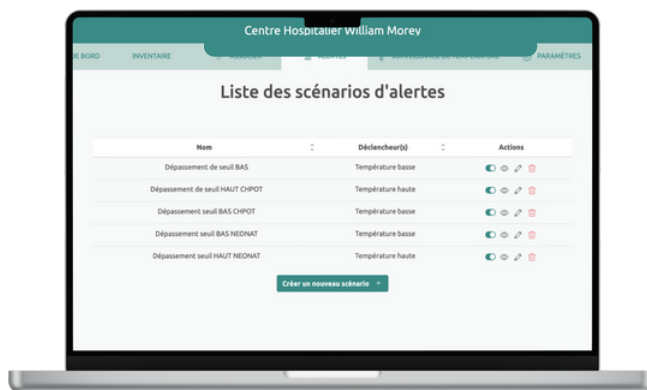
Centre Hospitalier William Morey

DE BORD INVENTAIRE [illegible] ALERTES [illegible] PARAMÈTRES

Liste des scénarios d'alertes

| Nom | Déclencheur(s) | Actions |
|---|---|---|
| Dépassement de seuil BAS | Température basse | |
| Dépassement de seuil HAUT CHPOT | Température haute | |
| Dépassement seuil BAS CHPOT | Température basse | |
| Dépassement seuil BAS NEONAT | Température basse | |
| Dépassement seuil HAUT NEONAT | Température haute | |

Créer un nouveau scénario +